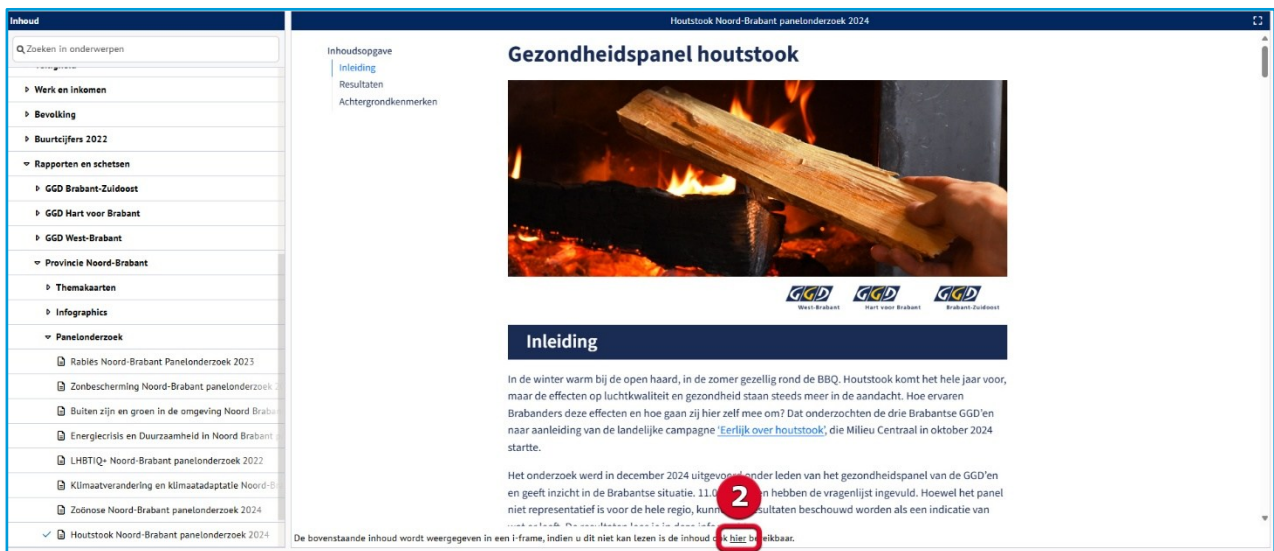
Inhoud

Zoeken in onderwerpen

Werk en inkomen
Bevolking
Buurtcijfers 2022
Rapporten en schetsen
GGD Brabant-Zuidoost
GGD Hart voor Brabant
GGD West-Brabant
Provincie Noord-Brabant
Themakaarten
Infographics
Panelonderzoek
Rabiës Noord-Brabant Panelonderzoek 2023
Zonbescherming Noord-Brabant panelonderzoek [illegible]
Buiten zijn en groen in de omgeving Noord Braba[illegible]
Energiecrisis en Duurzaamheid in Noord Brabant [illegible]
LHBTIQ+ Noord-Brabant panelonderzoek 2022
Klimaatverandering en klimaatadaptatie Noord-B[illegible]
Zoönose Noord-Brabant panelonderzoek 2024
Houtstook Noord-Brabant panelonderzoek 2024

Houtstook Noord-Brabant panelonderzoek 2024

Inhoudsopgave
Inleiding
Resultaten
Achtergrondkenmerken

Gezondheidspanel houtstook

GGD West-Brabant
GGD Hart voor Brabant
GGD Brabant-Zuidoost

Inleiding

In de winter warm bij de open haard, in de zomer gezellig rond de BBQ. Houtstook komt het hele jaar voor, maar de effecten op luchtkwaliteit en gezondheid staan steeds meer in de aandacht. Hoe ervaren Brabanders deze effecten en hoe gaan zij hier zelf mee om? Dat onderzochten de drie Brabantse GGD'en naar aanleiding van de landelijke campagne 'Eerlijk over houtstook', die Milieu Centraal in oktober 2024 startte.

Het onderzoek werd in december 2024 uitgevoer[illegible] onder leden van het gezondheidspanel van de GGD'en en geeft inzicht in de Brabantse situatie. 11.0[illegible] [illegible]n hebben de vragenlijst ingevuld. Hoewel het panel niet representatief is voor de hele regio, kunn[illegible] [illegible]sultaten beschouwd worden als een indicatie van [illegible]

2

De bovenstaande inhoud wordt weergegeven in een i-frame, indien u dit niet kan lezen is de inhoud o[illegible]k hier b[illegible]eikbaar.